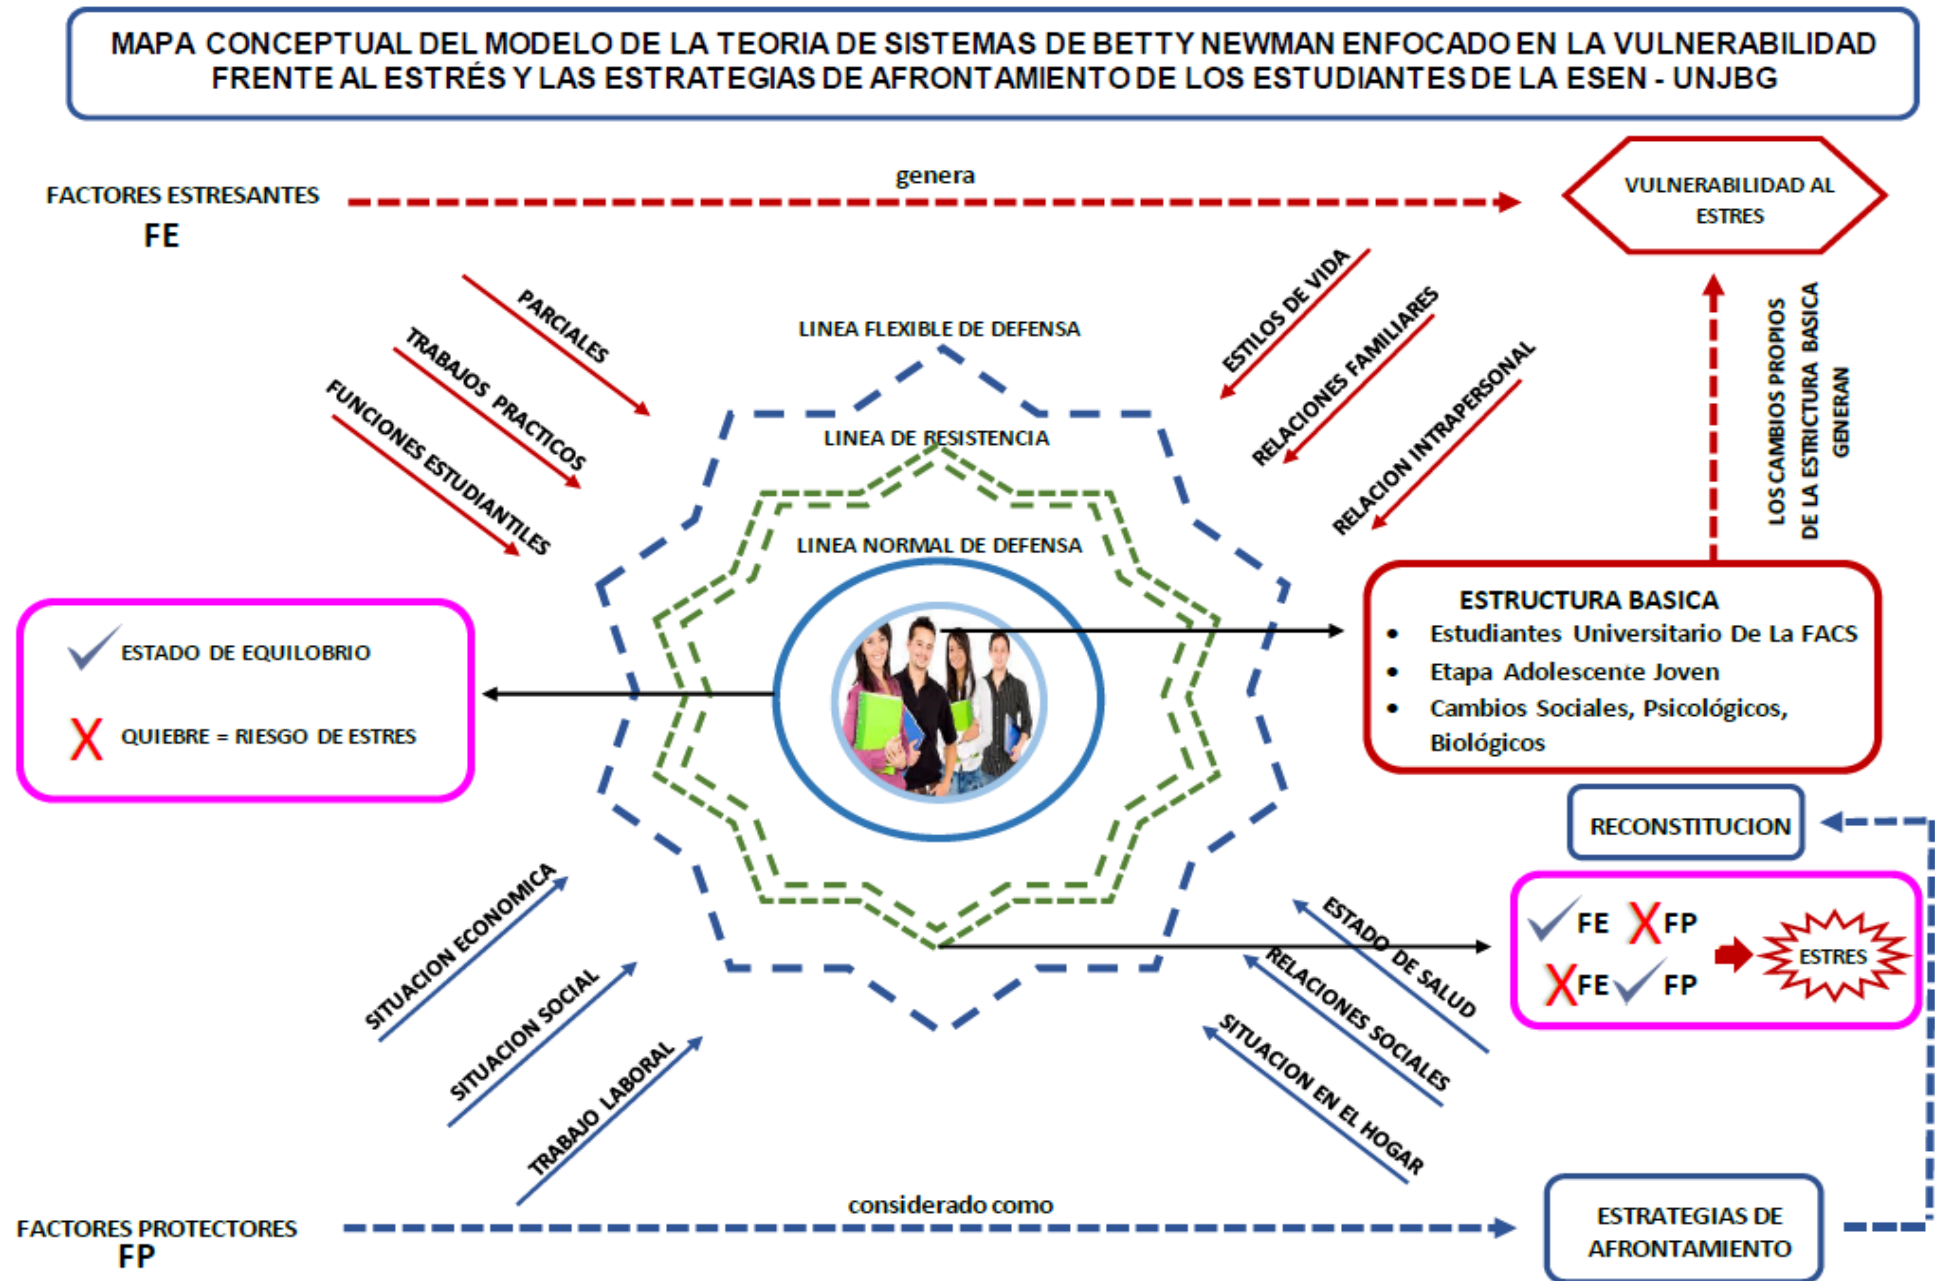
MAPA CONCEPTUAL DEL MODELO DE LA TEORIA DE SISTEMAS DE BETTY NEWMAN ENFOCADO EN LA VULNERABILIDAD FRENTE AL ESTRÉS Y LAS ESTRATEGIAS DE AFRONTAMIENTO DE LOS ESTUDIANTES DE LA ESEN - UNJBG

FACTORES ESTRESANTES
FE

genera

VULNERABILIDAD AL ESTRES

PARCIALES
TRABAJOS PRACTICOS
FUNCIONES ESTUDIANTILES

LINEA FLEXIBLE DE DEFENSA
LINEA DE RESISTENCIA
LINEA NORMAL DE DEFENSA

ESTILOS DE VIDA
RELACIONES FAMILIARES
RELACION INTRAPERSONAL

LOS CAMBIOS PROPIOS DE LA ESTRICTURA BASICA GENERAN

ESTADO DE EQUILOBRIO
QUIEBRE = RIESGO DE ESTRES

ESTRUCTURA BASICA
• Estudiantes Universitario De La FACS
• Etapa Adolescente Joven
• Cambios Sociales, Psicológicos, Biológicos

RECONSTITUCION

FE FP
FE FP
ESTRES

SITUACION ECONOMICA
SITUACION SOCIAL
TRABAJO LABORAL

ESTADO DE SALUD
RELACIONES SOCIALES
SITUACION EN EL HOGAR

FACTORES PROTECTORES
FP

considerado como

ESTRATEGIAS DE AFRONTAMIENTO